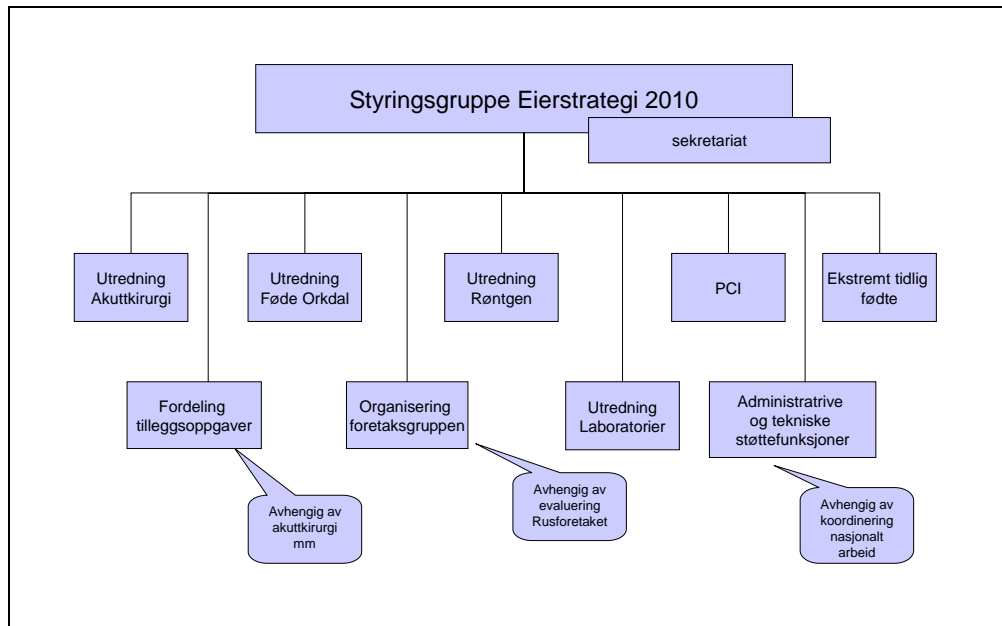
Styringsgruppe Eierstrategi 2010

sekretariat

Utredning Akuttkirurgi

Utredning Føde Orkdal

Utredning Røntgen

PCI

Ekstremt tidlig fødte

Fordeling tilleggsoppgaver

Organisering foretaksgruppen

Utredning Laboratorier

Administrative og tekniske støttefunksjoner

Avhengig av akuttkirurgi mm

Avhengig av evaluering Rusforetaket

Avhengig av koordinering nasjonalt arbeid